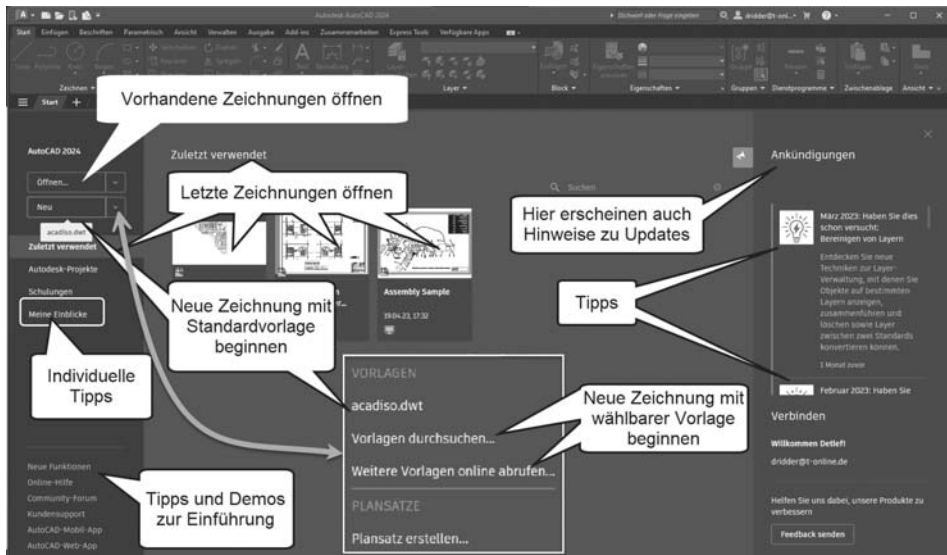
Autodesk AutoCAD 2024

Stichwort oder Frage eingeben

dridder@t-onl...

Start Einfügen Beschriften Parametrisch Ansicht Verwalten Ausgabe Add-ins Zusammenarbeiten Express Tools Vorgestellte Apps

Zeichnen Layer Block Eigenschaften Gruppen Dienstprogramme Zwischenablage Ansicht

Start +

Vorhandene Zeichnungen öffnen

AutoCAD 2024

Offnen...

Neu

acadiso.dwt

Zuletzt verwendet

Autodesk-Projekte

Schulungen

Meine Einblicke

Zuletzt verwendet

Letzte Zeichnungen öffnen

Suchen

Assembly Sample

19.04.23, 17:32

Neue Zeichnung mit Standardvorlage beginnen

Individuelle Tipps

VORLAGEN

acadiso.dwt

Vorlagen durchsuchen...

Weitere Vorlagen online abrufen...

PLANSÄTZE

Plansatz erstellen...

Neue Zeichnung mit wählbarer Vorlage beginnen

Ankündigungen

Hier erscheinen auch Hinweise zu Updates

März 2023: Haben Sie dies schon versucht: Bereinigen von Layern

Entdecken Sie neue Techniken zur Layer-Verwaltung, mit denen Sie Objekte auf bestimmten Layern anzeigen, zusammenführen und löschen sowie Layer zwischen zwei Standards konvertieren können.

1 Monat zuvor

Tipps

Februar 2023: Haben Sie

Verbinden

Willkommen Detlef!

dridder@t-online.de

Helfen Sie uns dabei, unsere Produkte zu verbessern

Feedback senden

Neue Funktionen

Online-Hilfe

Community-Forum

Kundensupport

AutoCAD-Mobil-App

AutoCAD-Web-App

Tipps und Demos zur Einführung